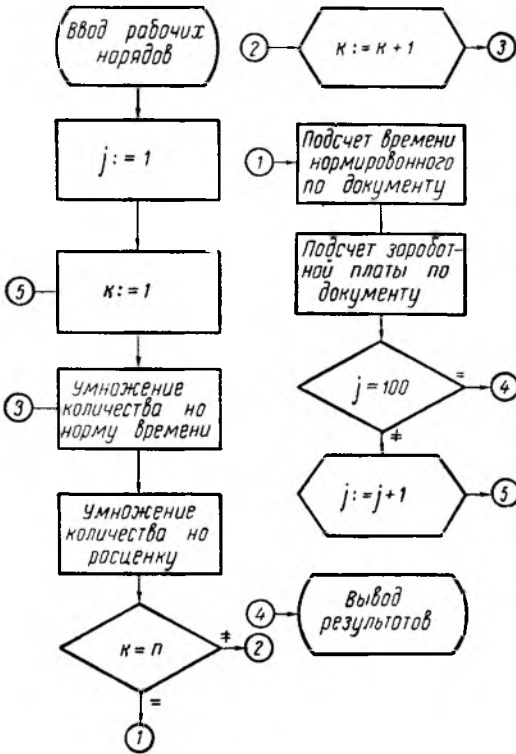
Ввод рабочих нарядов

$j := 1$

⑤ $к := 1$

③ Умножение количества на норму времени

Умножение количества на росценку

$к = n$ ≠ ②

=

①

② $к := к + 1$ ③

① Подсчет времени нормировонного по документу

Подсчет заработной платы по документу

$j = 100$ = ④

≠

$j := j + 1$ ⑤

④ Вывод результотов